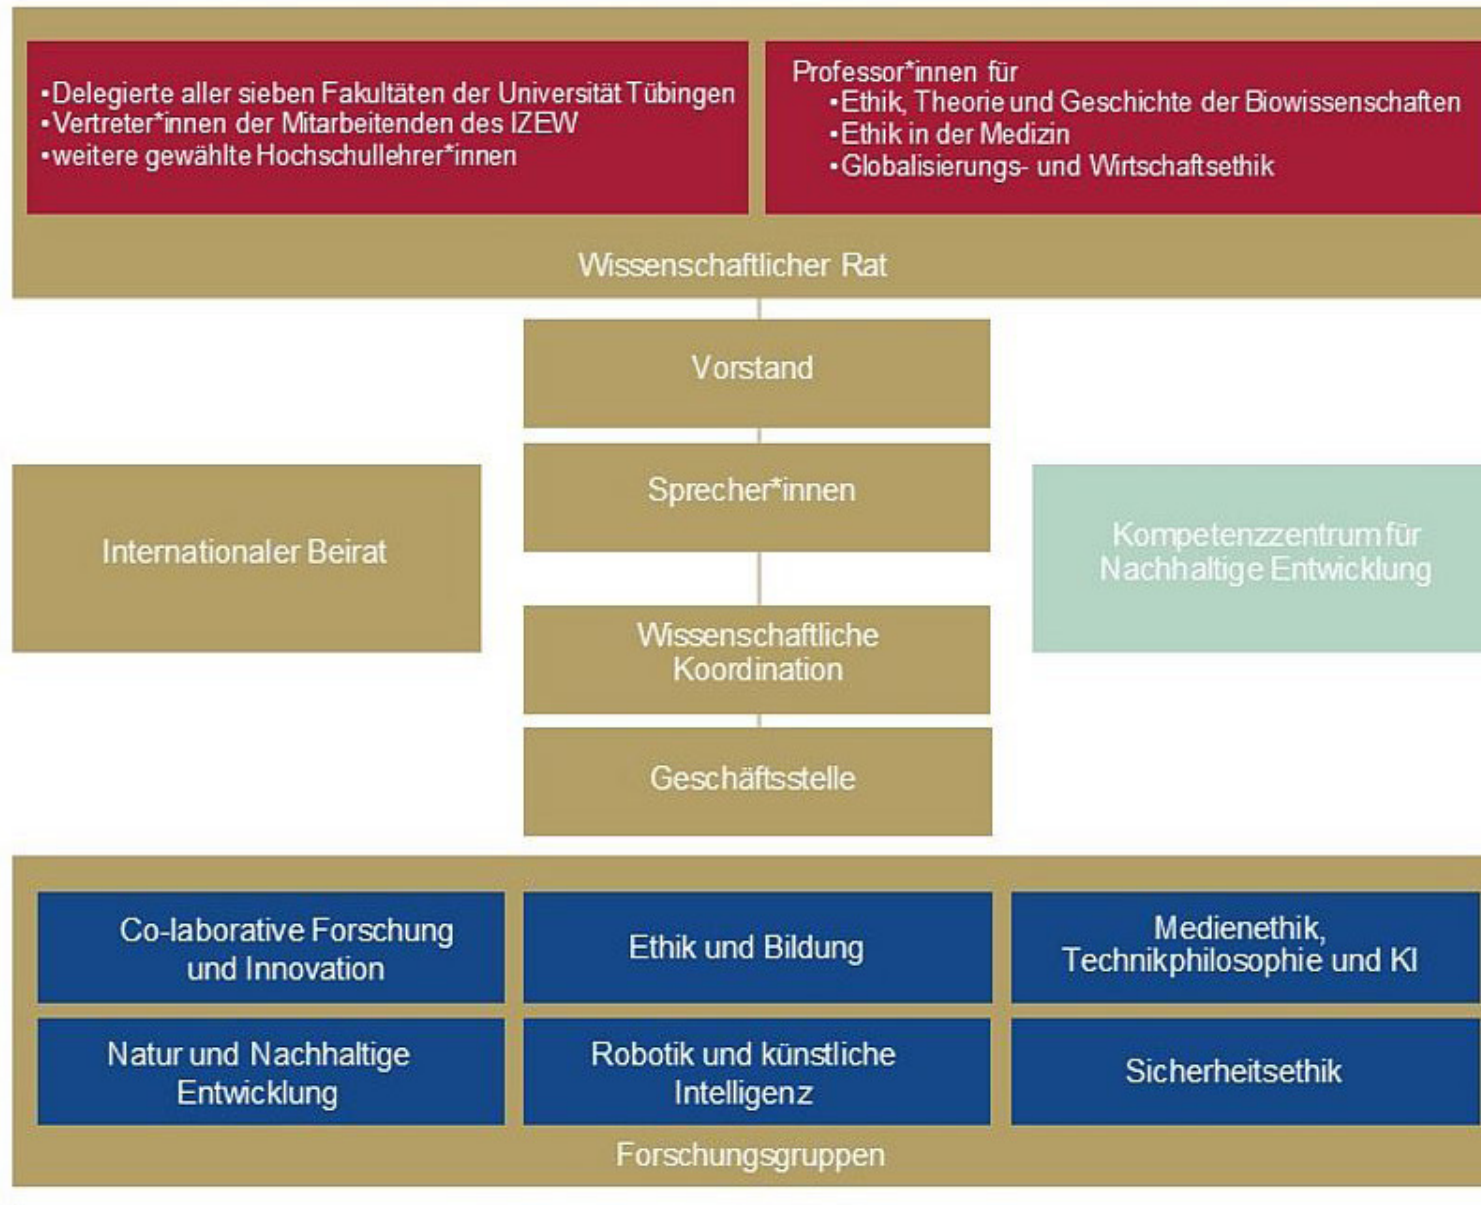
•Delegierte aller sieben Fakultäten der Universität Tübingen
•Vertreter*innen der Mitarbeitenden des IZEW
•weitere gewählte Hochschullehrer*innen

Professor*innen für
•Ethik, Theorie und Geschichte der Biowissenschaften
•Ethik in der Medizin
•Globalisierungs- und Wirtschaftsethik

Wissenschaftlicher Rat

Vorstand

Sprecher*innen

Internationaler Beirat

Kompetenzzentrum für Nachhaltige Entwicklung

Wissenschaftliche Koordination

Geschäftsstelle

Co-laborative Forschung und Innovation

Ethik und Bildung

Medienethik, Technikphilosophie und KI

Natur und Nachhaltige Entwicklung

Robotik und künstliche Intelligenz

Sicherheitsethik

Forschungsgruppen